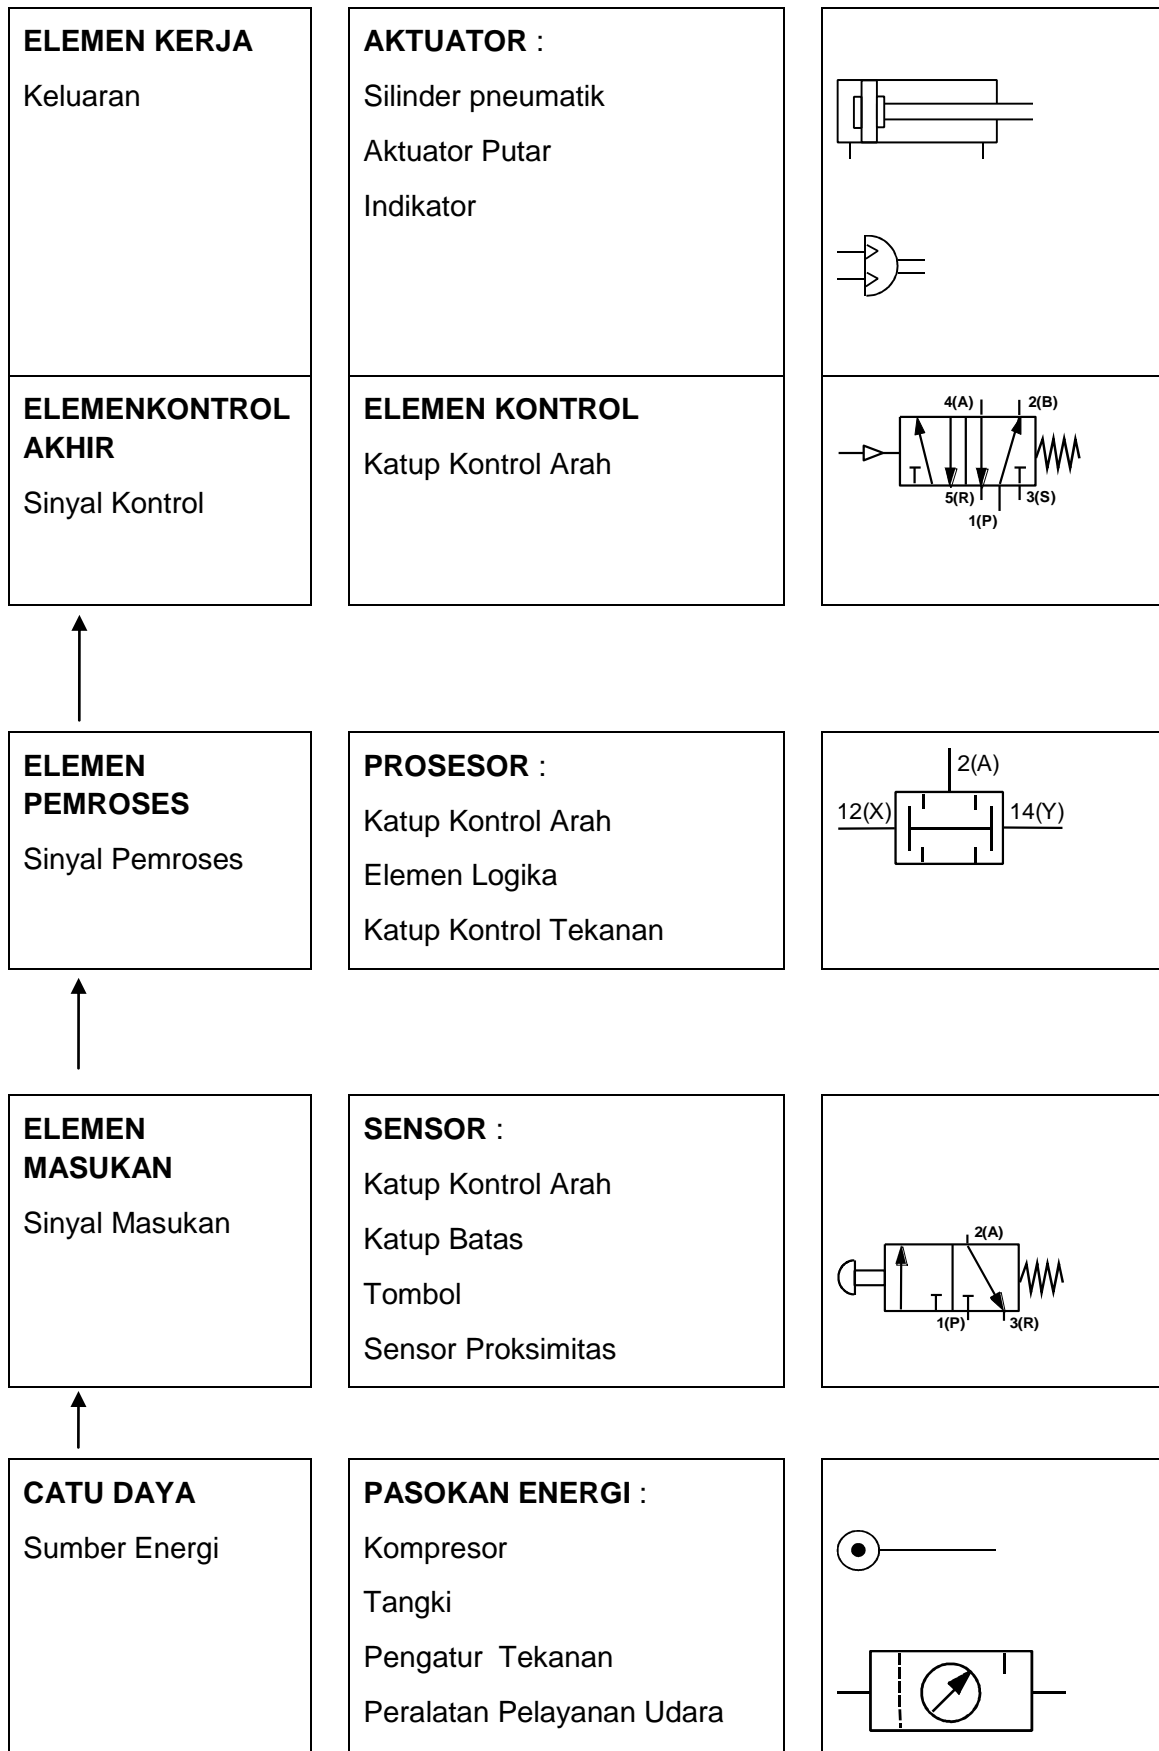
ELEMEN KERJA

Keluaran

AKTUATOR :

Silinder pneumatik

Aktuator Putar

Indikator

ELEMENKONTROL AKHIR

Sinyal Kontrol

ELEMEN KONTROL

Katup Kontrol Arah

4(A) 2(B)

5(R) 3(S)

1(P)

ELEMEN PEMROSES

Sinyal Pemroses

PROSESOR :

Katup Kontrol Arah

Elemen Logika

Katup Kontrol Tekanan

2(A)

12(X) 14(Y)

ELEMEN MASUKAN

Sinyal Masukan

SENSOR :

Katup Kontrol Arah

Katup Batas

Tombol

Sensor Proksimitas

2(A)

1(P) 3(R)

CATU DAYA

Sumber Energi

PASOKAN ENERGI :

Kompresor

Tangki

Pengatur Tekanan

Peralatan Pelayanan Udara